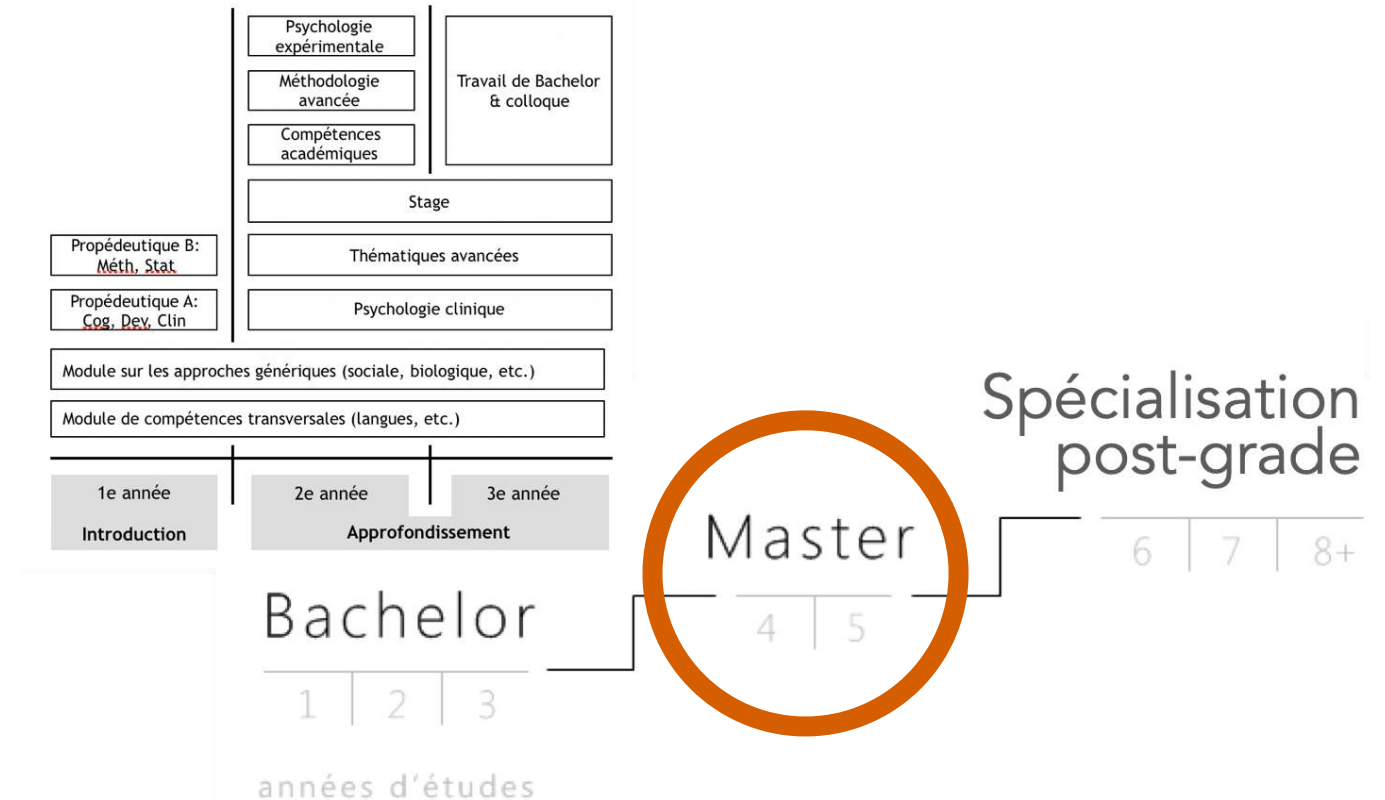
Psychologie expérimentale

Méthodologie avancée

Compétences académiques

Travail de Bachelor & colloque

Stage

Propédeutique B: Méth, Stat

Thématiques avancées

Propédeutique A: Cog, Dev, Clin

Psychologie clinique

Module sur les approches génériques (sociale, biologique, etc.)

Module de compétences transversales (langues, etc.)

1e année

Introduction

2e année

3e année

Approfondissement

Spécialisation post-grade

Master

6 | 7 | 8+

4 | 5

Bachelor

1 | 2 | 3

années d'études